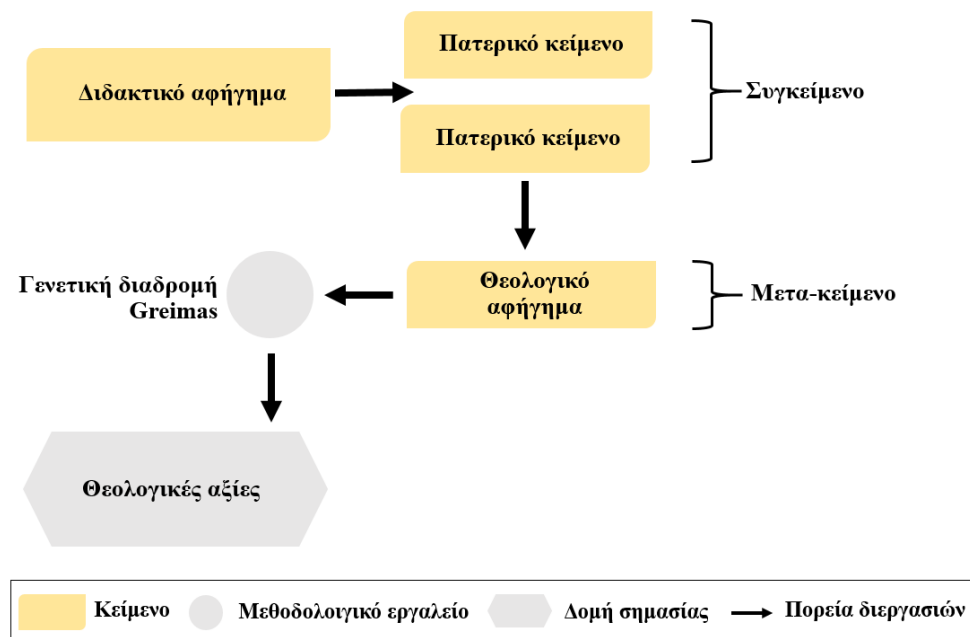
Διδακτικό αφήγημα

Πατερικό κείμενο

Πατερικό κείμενο

Συγκείμενο

Γενετική διαδρομή Greimas

Θεολογικό αφήγημα

Μετα-κείμενο

Θεολογικές αξίες

Κείμενο
Μεθοδολοιγικό εργαλείο
Δομή σημασίας
Πορεία διεργασιών